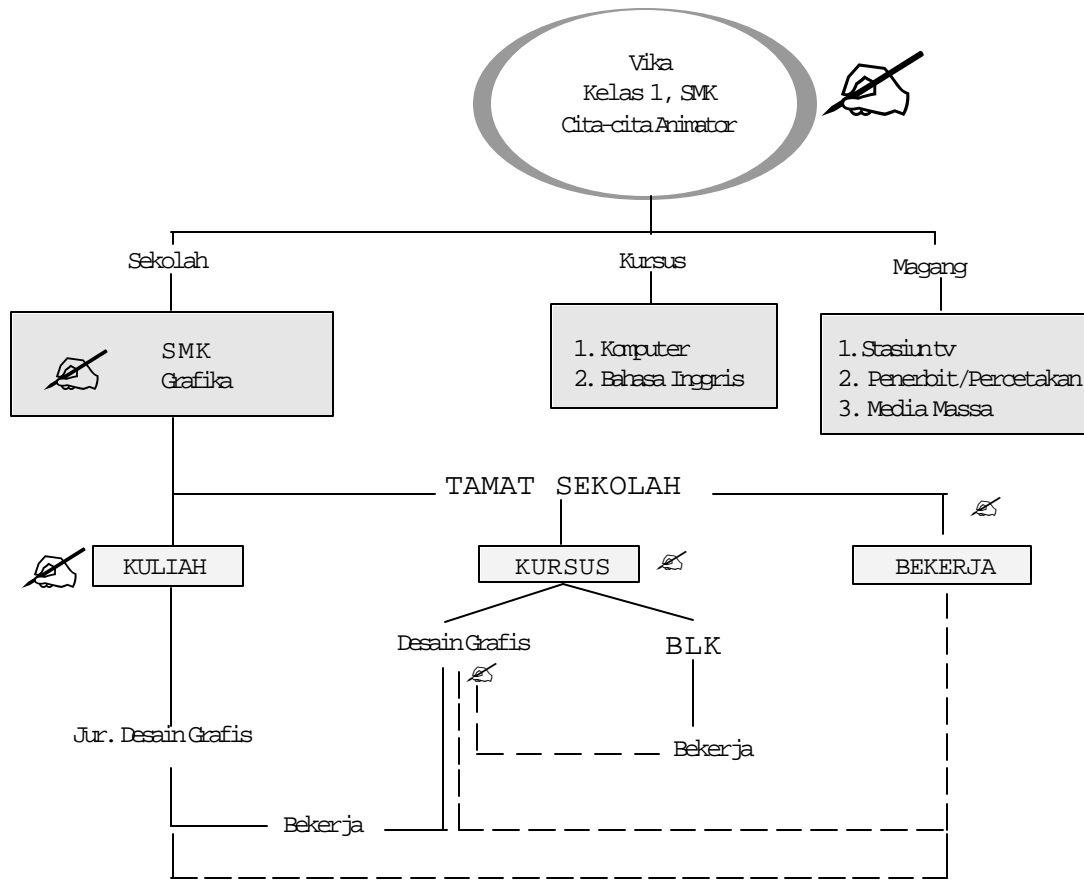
Vika
Kelas 1, SMK
Cita-cita Animator

Sekolah

Kursus

Magang

SMK
Grafika

1. Komputer
2. Bahasa Inggris

1. Stasiun tv
2. Penerbit/Percetakan
3. Media Massa

TAMAT SEKOLAH

KULIAH

KURSUS

BEKERJA

Desain Grafis

BLK

Jur. Desain Grafis

Bekerja

Bekerja